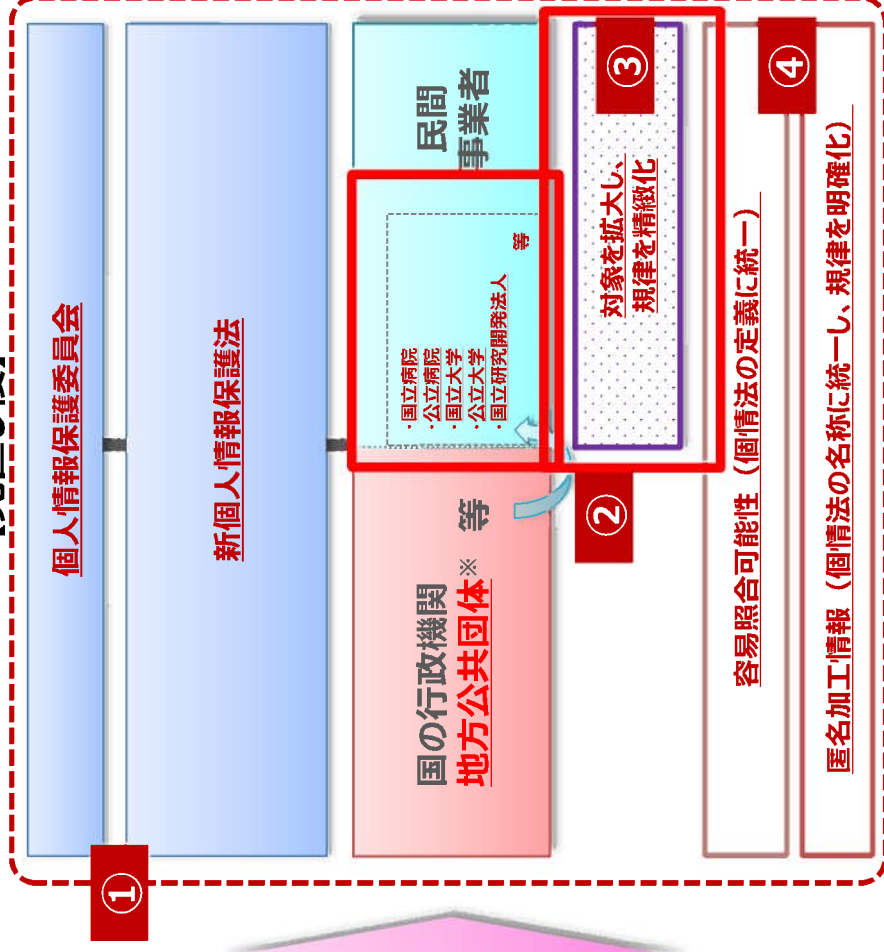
個人情報保護委員会

新個人情報保護法

民間事業者

③

対象を拡大し、規律を精緻化

④

・国立病院
・公立病院
・国立大学
・公立大学
・国立研究開発法人
等

②

国の行政機関
地方公共団体※ 等

容易照合可能性（個情法の定義に統一）

匿名加工情報（個情法の名称に統一し、規律を明確化）

①